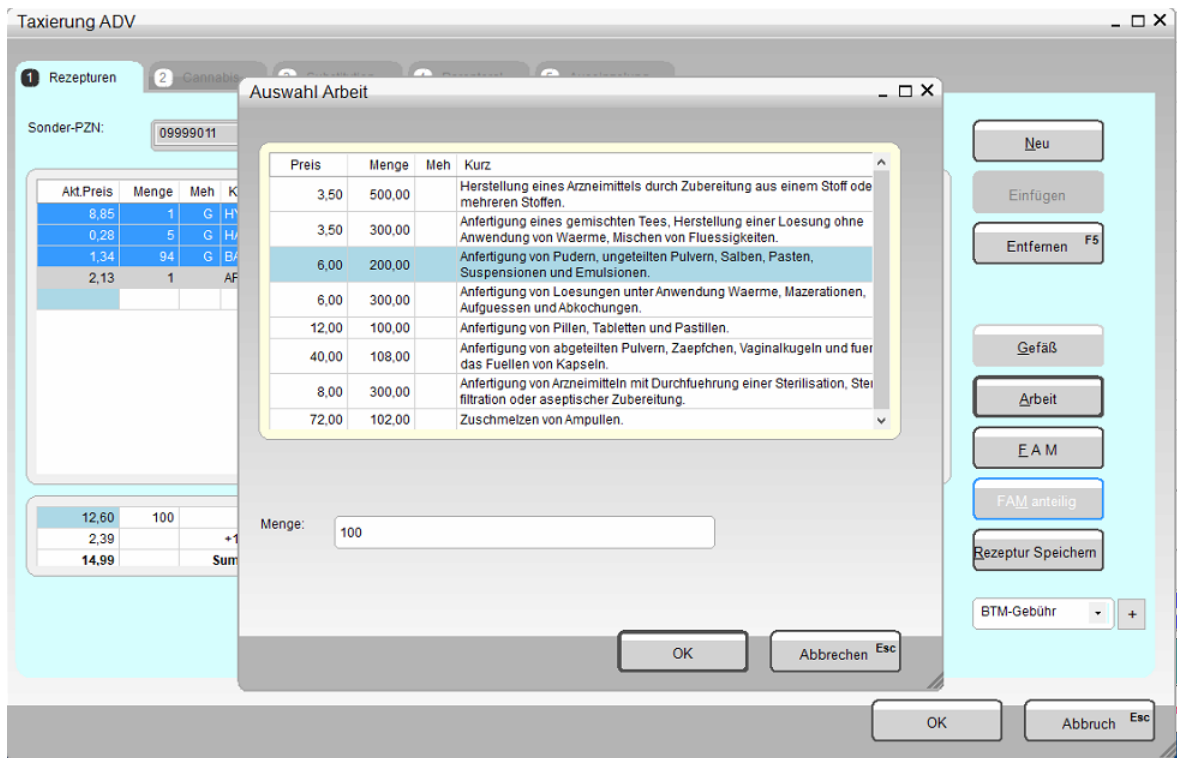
Taxierung ADV

1 Rezepturen 2 Cannabis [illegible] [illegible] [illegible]

Sonder-PZN: 09999011

| Akt.Preis | Menge | Meh | K |
|---|---|---|---|
| 8,85 | 1 | G | HY |
| 0,28 | 5 | G | HA |
| 1,34 | 94 | G | BA |
| 2,13 | 1 | | AF |

| | | |
|---|---|---|
| 12,60 | 100 | |
| 2,39 | | +1 |
| 14,99 | | Sum |

Auswahl Arbeit

| Preis | Menge | Meh | Kurz |
|---|---|---|---|
| 3,50 | 500,00 | | Herstellung eines Arzneimittels durch Zubereitung aus einem Stoff ode mehreren Stoffen. |
| 3,50 | 300,00 | | Anfertigung eines gemischten Tees, Herstellung einer Loesung ohne Anwendung von Waerme, Mischen von Fluessigkeiten. |
| 6,00 | 200,00 | | Anfertigung von Pudern, ungeteilten Pulvern, Salben, Pasten, Suspensionen und Emulsionen. |
| 6,00 | 300,00 | | Anfertigung von Loesungen unter Anwendung Waerme, Mazerationen, Aufguessen und Abkochungen. |
| 12,00 | 100,00 | | Anfertigung von Pillen, Tabletten und Pastillen. |
| 40,00 | 108,00 | | Anfertigung von abgeteilten Pulvern, Zaepfchen, Vaginalkugeln und fuer das Fuellen von Kapseln. |
| 8,00 | 300,00 | | Anfertigung von Arzneimitteln mit Durchfuehrung einer Sterilisation, Ster filtration oder aseptischer Zubereitung. |
| 72,00 | 102,00 | | Zuschmelzen von Ampullen. |

Menge: 100

OK
Abbrechen Esc

Neu
Einfügen
Entfernen F5
Gefäß
Arbeit
F A M
FAM anteilig
Rezeptur Speichern
BTM-Gebühr
+

OK
Abbruch Esc